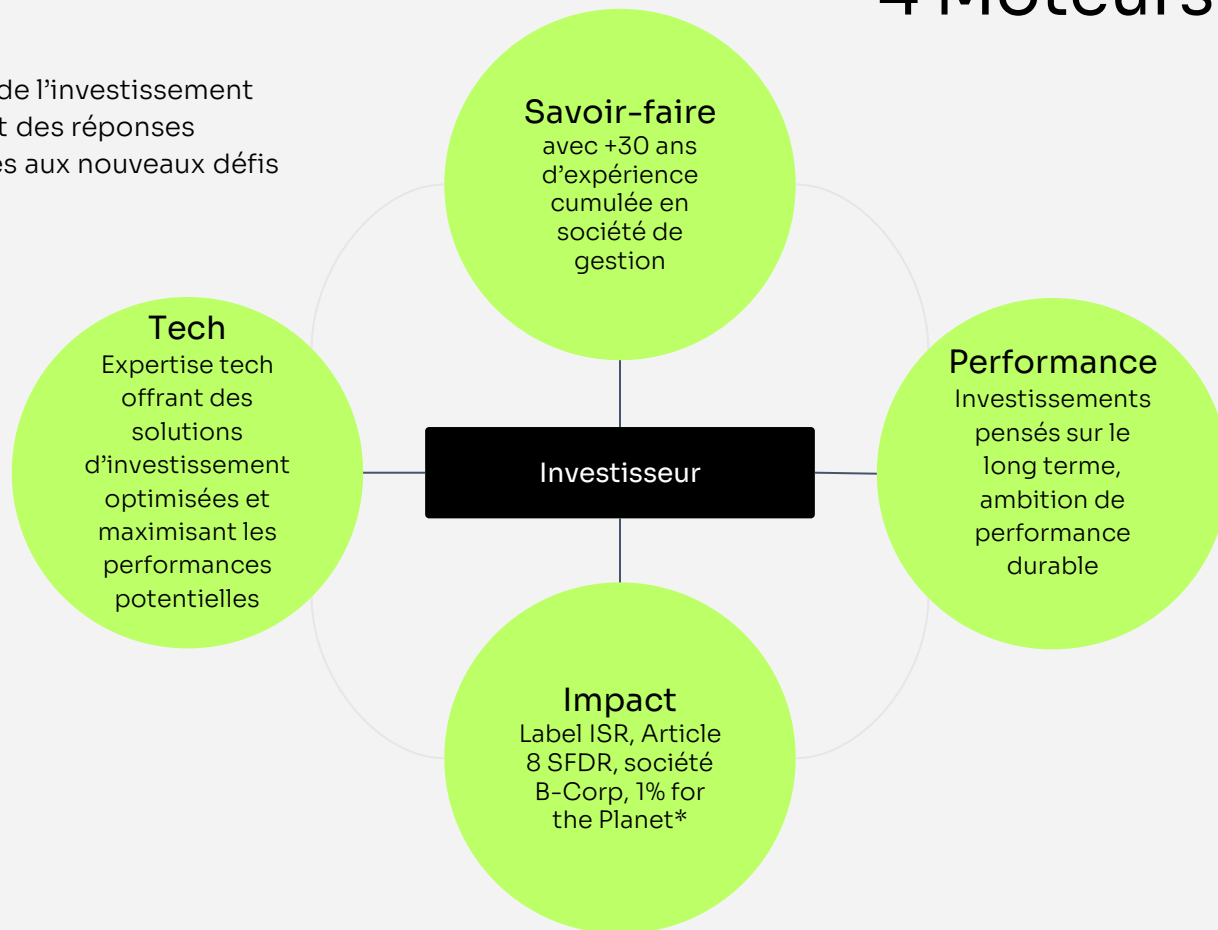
4 Moteurs

de l'investissement
t des réponses
es aux nouveaux défis

Savoir-faire
avec +30 ans d'expérience cumulée en société de gestion

Tech
Expertise tech offrant des solutions d'investissement optimisées et maximisant les performances potentielles

Investisseur

Performance
Investissements pensés sur le long terme, ambition de performance durable

Impact
Label ISR, Article 8 SFDR, société B-Corp, 1% for the Planet*